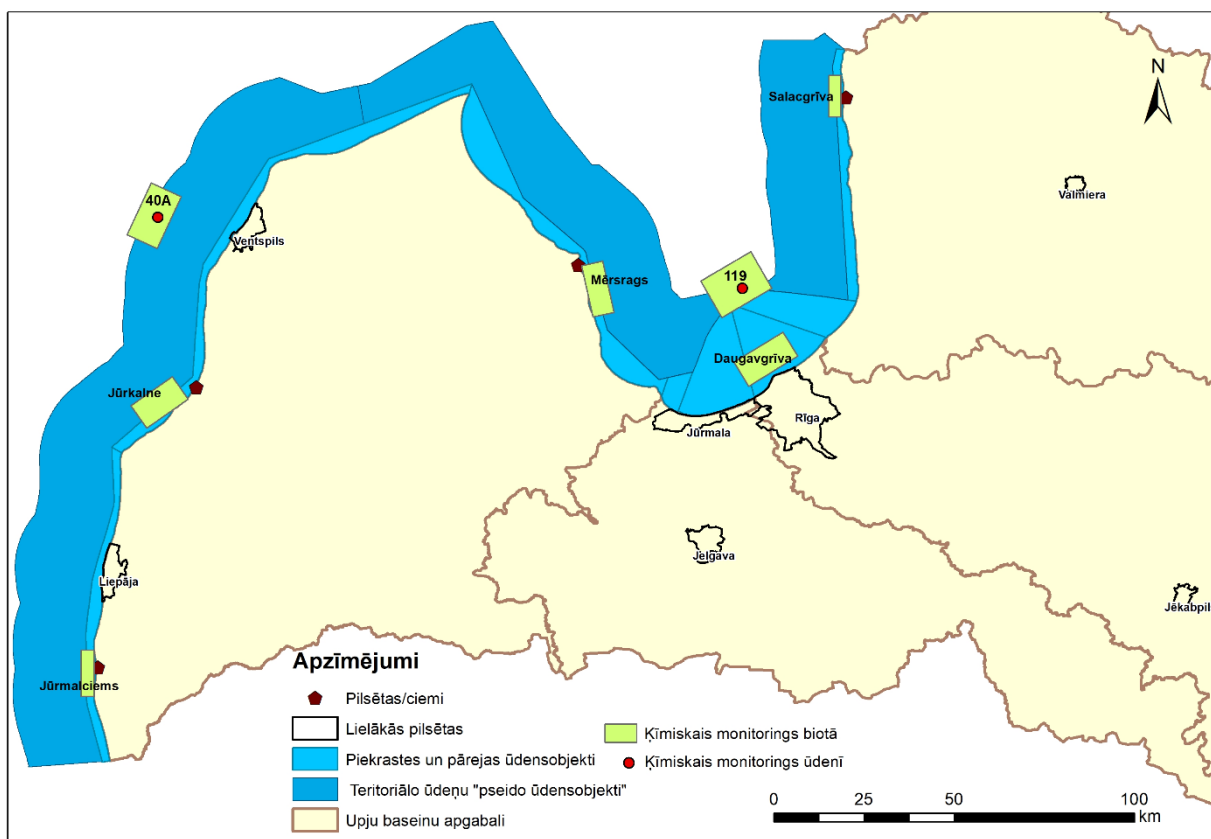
N

Salacgrīva

Valmiera

40A

Ventspils

Mērsrags

119

Daugavgrīva

Jūrkalne

Jūrmala

Rīga

Jelgava

Liepāja

Jēkabpils

Apzīmējumi

Jūrmalciems

Pilsētas/ciemi

Lielākās pilsētas

Ķīmiskais monitorings biotā

Piekrastes un pārejas ūdensobjekti

Ķīmiskais monitorings ūdenī

Teritoriālo ūdeņu "pseido ūdensobjekti"

Upju baseinu apgabali

0 25 50 100 km